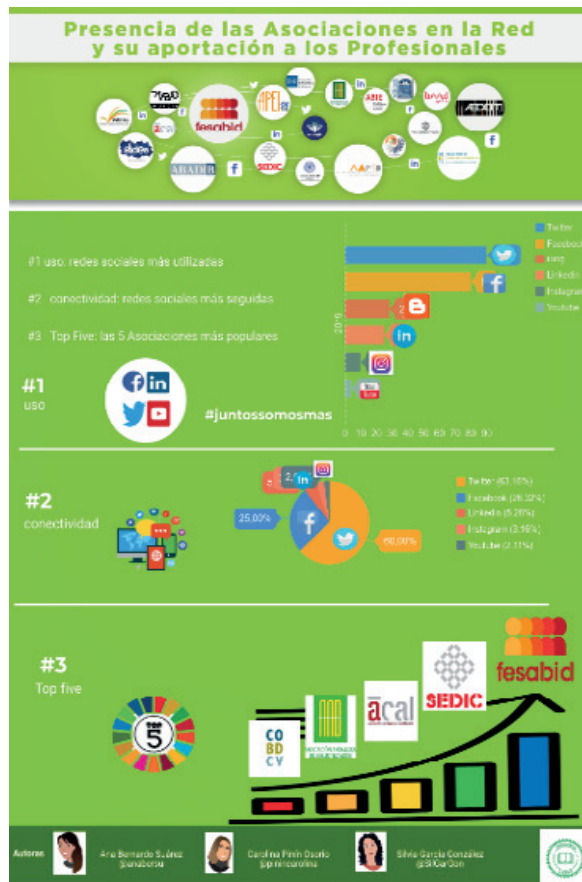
Presencia de las Asociaciones en la Red y su aportación a los Profesionales

fesabid

ABADIB

SEDIC

#1 uso. redes sociales más utilizadas

#2 conectividad: redes sociales más seguidas

#3 Top Five: las 5 Asociaciones más populares

Twitter
Facebook
blog
Linkedin
Instagram
Youtube

20

2

#1
uso

#juntossomosmas

0 10 20 30 40 50 60 70 80 90

#2
conectividad

2,

25,00%

60,00%

Twitter (63,16%)
Facebook (26,32%)
Linkedin (5,26%)
Instagram (3,16%)
Youtube (2,11%)

#3
Top five

TOP 5

CO BD CV

acal

SEDIC

fesabid

Autoras

Ana Bernardo Suárez @anaberbu

Carolina Pinín Osorio @pininoscarolina

Silvia García González @SilGarGon